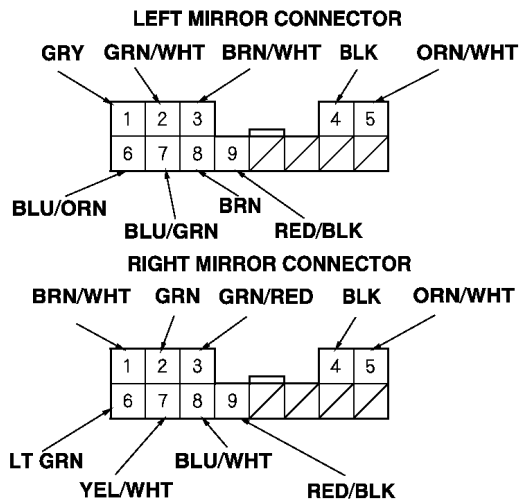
LEFT MIRROR CONNECTOR

GRY GRN/WHT BRN/WHT BLK ORN/WHT

1 2 3 4 5
6 7 8 9

BLU/ORN BRN BLU/GRN RED/BLK

RIGHT MIRROR CONNECTOR

BRN/WHT GRN GRN/RED BLK ORN/WHT

1 2 3 4 5
6 7 8 9

LT GRN BLU/WHT YEL/WHT RED/BLK